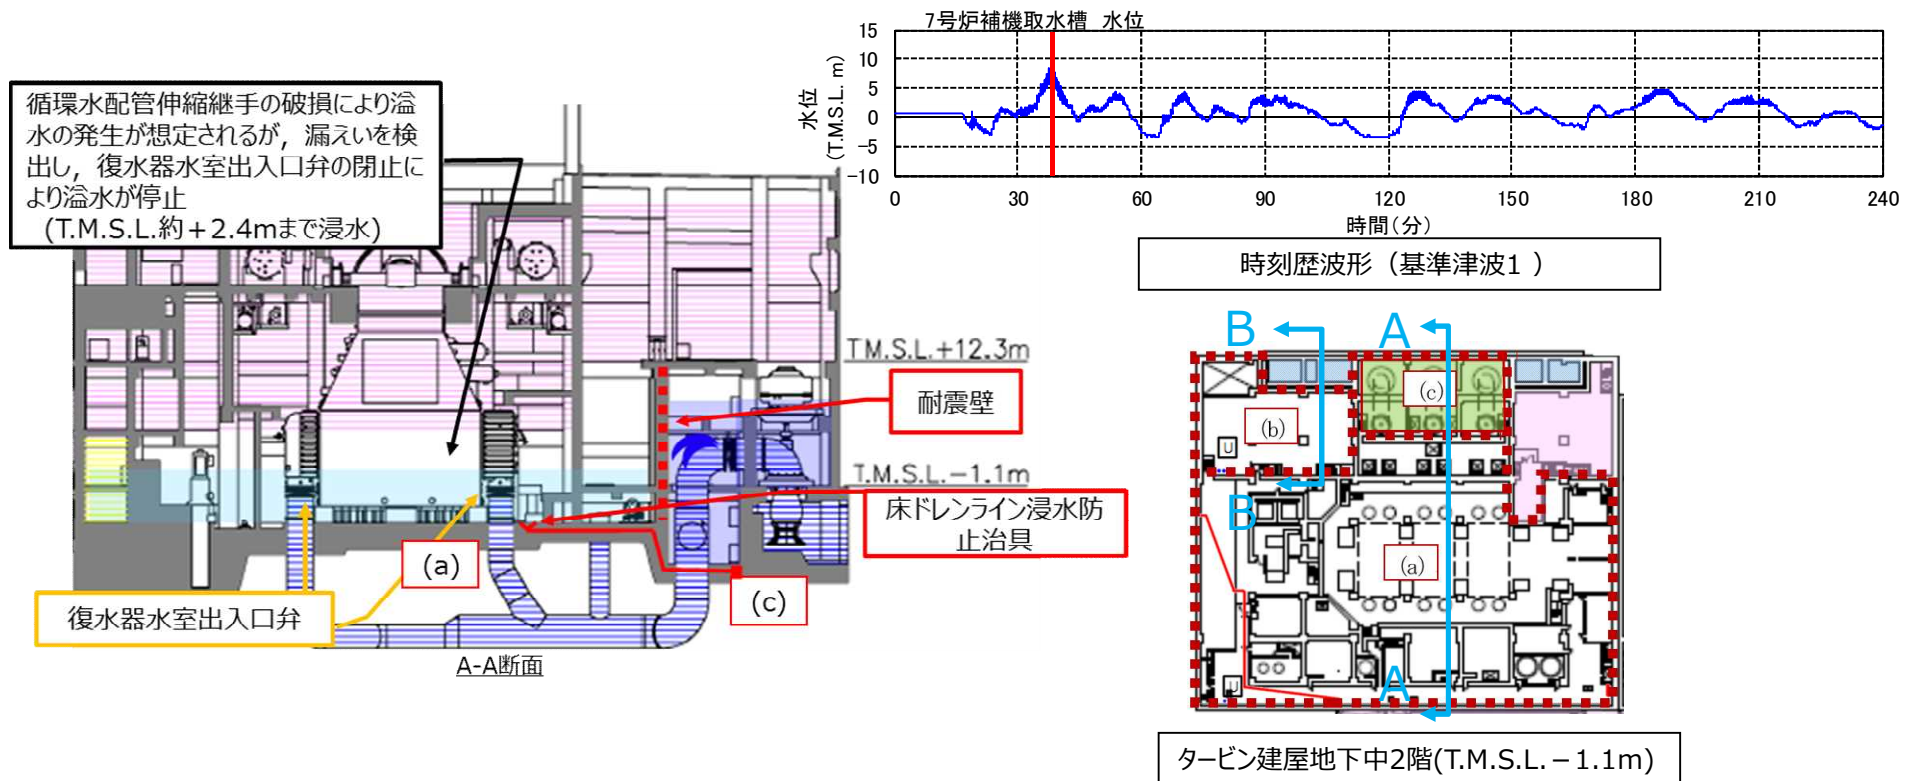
循環水配管伸縮継手の破損により溢水の発生が想定されるが，漏えいを検出し，復水器水室出入口弁の閉止により溢水が停止
(T.M.S.L.約＋2.4mまで浸水)

7号炉補機取水槽 水位

| 15 |
| 10 |
| 5 |
| 0 |
| -5 |
| -10 |

水位 (T.M.S.L. m)

0 30 60 90 120 150 180 210 240

時間(分)

時刻歴波形（基準津波1）

T.M.S.L.+12.3m

耐震壁

T.M.S.L.−1.1m

床ドレンライン浸水防止治具

(a)

(c)

復水器水室出入口弁

A-A断面

B

A

(c)

(b)

U

B

(a)

A

U

タービン建屋地下中2階(T.M.S.L.−1.1m)